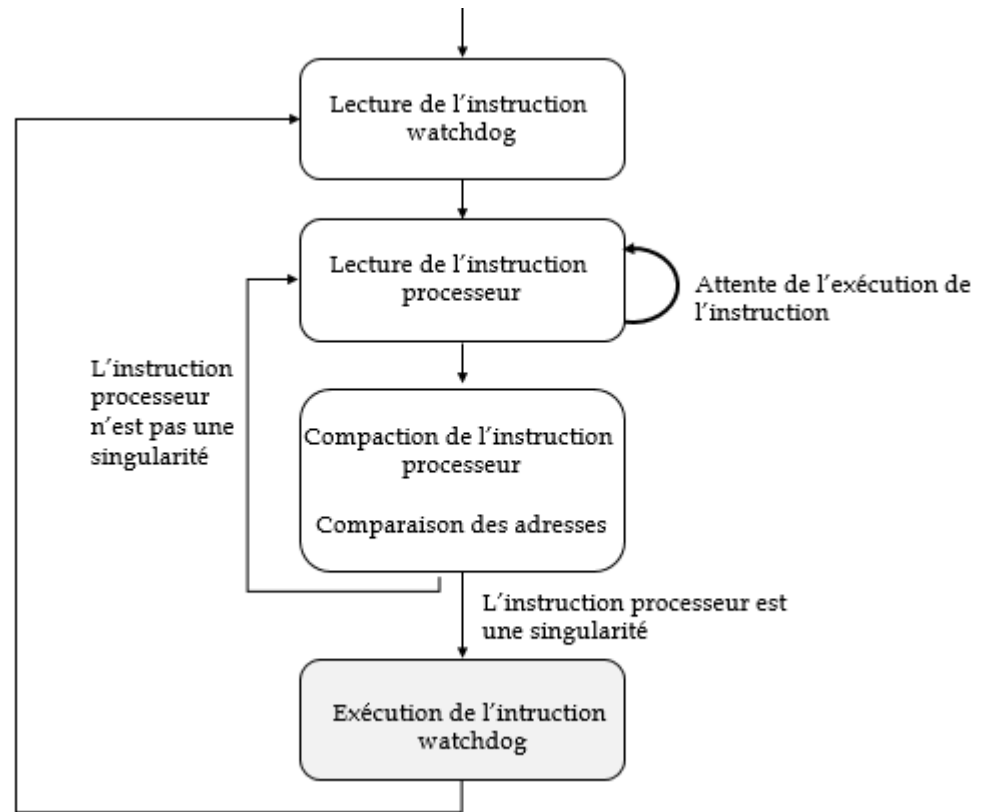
Lecture de l'instruction watchdog

Lecture de l'instruction processeur

Attente de l'exécution de l'instruction

L'instruction processeur n'est pas une singularité

Compaction de l'instruction processeur

Comparaison des adresses

L'instruction processeur est une singularité

Exécution de l'intruction watchdog